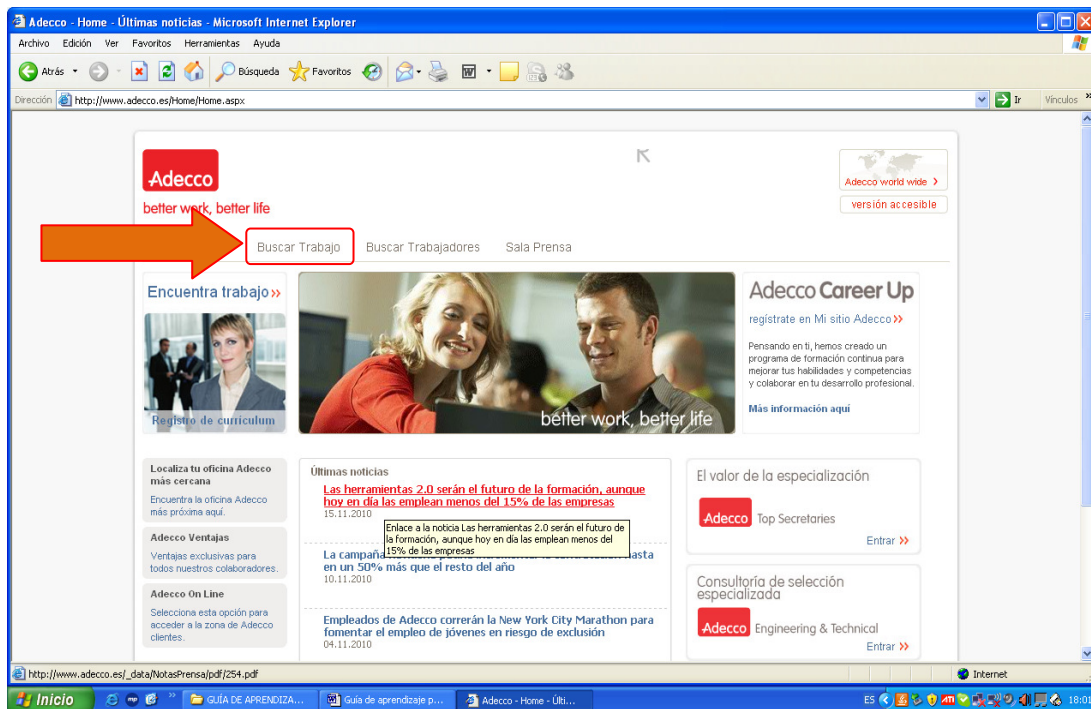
Adecco - Home - Últimas noticias - Microsoft Internet Explorer

Archivo Edición Ver Favoritos Herramientas Ayuda

Atrás Búsqueda Favoritos

Dirección http://www.adecco.es/Home/Home.aspx Ir Vínculos

Adecco
better work, better life

Adecco world wide
versión accesible

Buscar Trabajo Buscar Trabajadores Sala Prensa

Encuentra trabajo

Registro de curriculum

better work, better life

Adecco Career Up
regístrate en Mi sitio Adecco
Pensando en ti, hemos creado un programa de formación continua para mejorar tus habilidades y competencias y colaborar en tu desarrollo profesional.
Más información aquí

Localiza tu oficina Adecco más cercana
Encuentra la oficina Adecco más próxima aquí.

Adecco Ventajas
Ventajas exclusivas para todos nuestros colaboradores.

Adecco On Line
Selecciona esta opción para acceder a la zona de Adecco clientes.

Últimas noticias
Las herramientas 2.0 serán el futuro de la formación, aunque hoy en día las emplean menos del 15% de las empresas
15.11.2010
Enlace a la noticia Las herramientas 2.0 serán el futuro de la formación, aunque hoy en día las emplean menos del 15% de las empresas
La campaña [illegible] hasta en un 50% más que el resto del año
10.11.2010
Empleados de Adecco correrán la New York City Marathon para fomentar el empleo de jóvenes en riesgo de exclusión
04.11.2010

El valor de la especialización
Adecco Top Secretaries
Entrar

Consultoría de selección especializada
Adecco Engineering & Technical
Entrar

http://www.adecco.es/_data/NotasPrensa/pdf/254.pdf
Internet

Inicio GUÍA DE APRENDIZA... Guía de aprendizaje p... Adecco - Home - Últi... ES 18:0